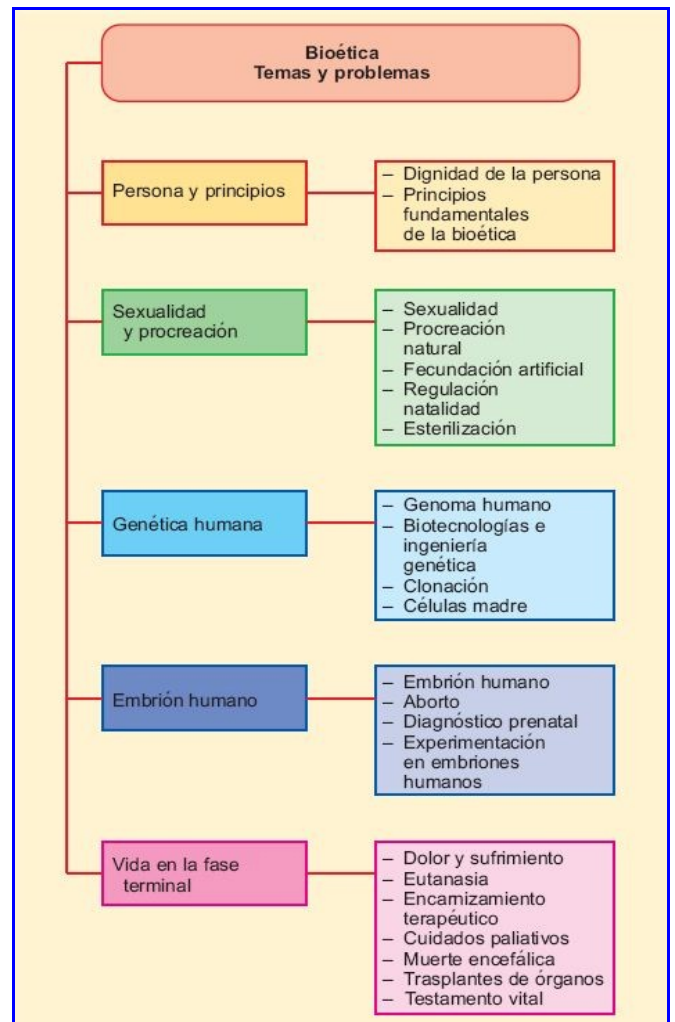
Bioética
Temas y problemas

Persona y principios

– Dignidad de la persona
– Principios fundamentales de la bioética

Sexualidad y procreación

– Sexualidad
– Procreación natural
– Fecundación artificial
– Regulación natalidad
– Esterilización

Genética humana

– Genoma humano
– Biotecnologías e ingeniería genética
– Clonación
– Células madre

Embrión humano

– Embrión humano
– Aborto
– Diagnóstico prenatal
– Experimentación en embriones humanos

Vida en la fase terminal

– Dolor y sufrimiento
– Eutanasia
– Encarnizamiento terapéutico
– Cuidados paliativos
– Muerte encefálica
– Trasplantes de órganos
– Testamento vital